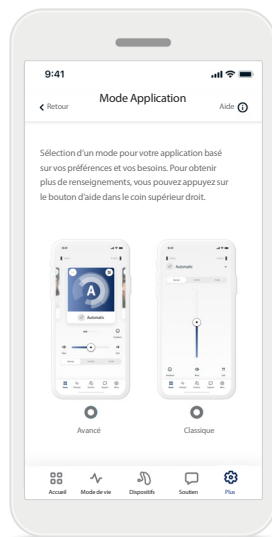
9:41

Retour

Mode Application

Aide

Sélection d'un mode pour votre application basé sur vos préférences et vos besoins. Pour obtenir plus de renseignements, vous pouvez appuyez sur le bouton d'aide dans le coin supérieur droit.

A

Automatic

Automatic

Avancé

Classique

Accueil Mode de vie Dispositifs Soutien Plus